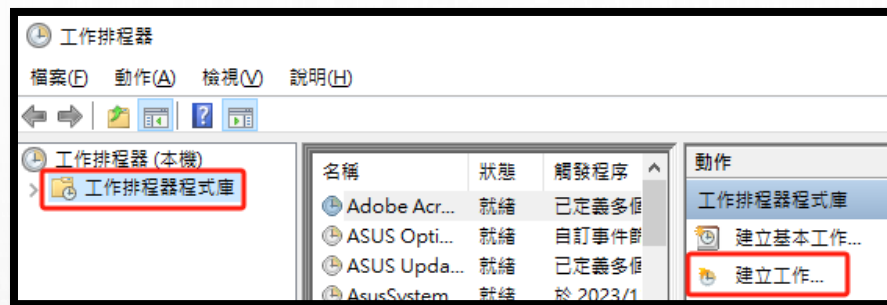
工作排程器

檔案(F) 動作(A) 檢視(V) 說明(H)

工作排程器 (本機)
工作排程器程式庫

| 名稱 | 狀態 | 觸發程序 |
|---|---|---|
| Adobe Acr... | 就緒 | 已定義多個 |
| ASUS Opti... | 就緒 | 自訂事件節 |
| ASUS Upda... | 就緒 | 已定義多個 |
| AsusSystem... | 就緒 | 於 2023/1 |

動作
工作排程器程式庫
建立基本工作...
建立工作...